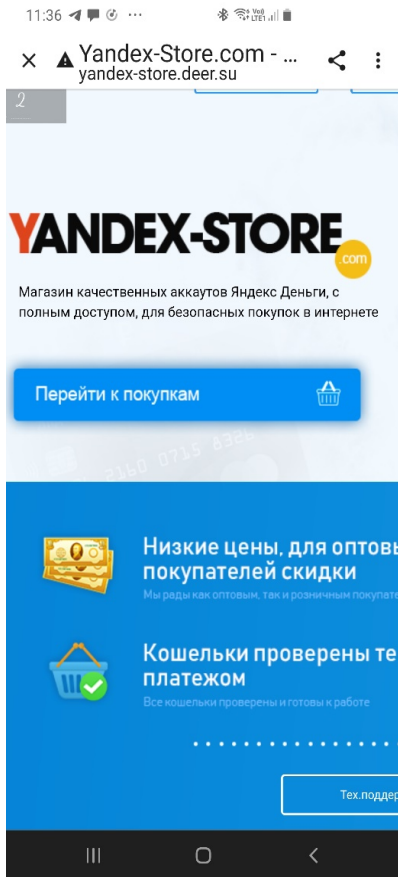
11:36

Yandex-Store.com - ...
yandex-store.deer.su

2

YANDEX-STORE
.com

Магазин качественных аккаутов Яндекс Деньги, с полным доступом, для безопасных покупок в интернете

Перейти к покупкам

Низкие цены, для оптовы
покупателей скидки
Мы рады как оптовым, так и розничным покупате

Кошельки проверены те
платежом
Все кошельки проверены и готовы к работе

Тех.поддер